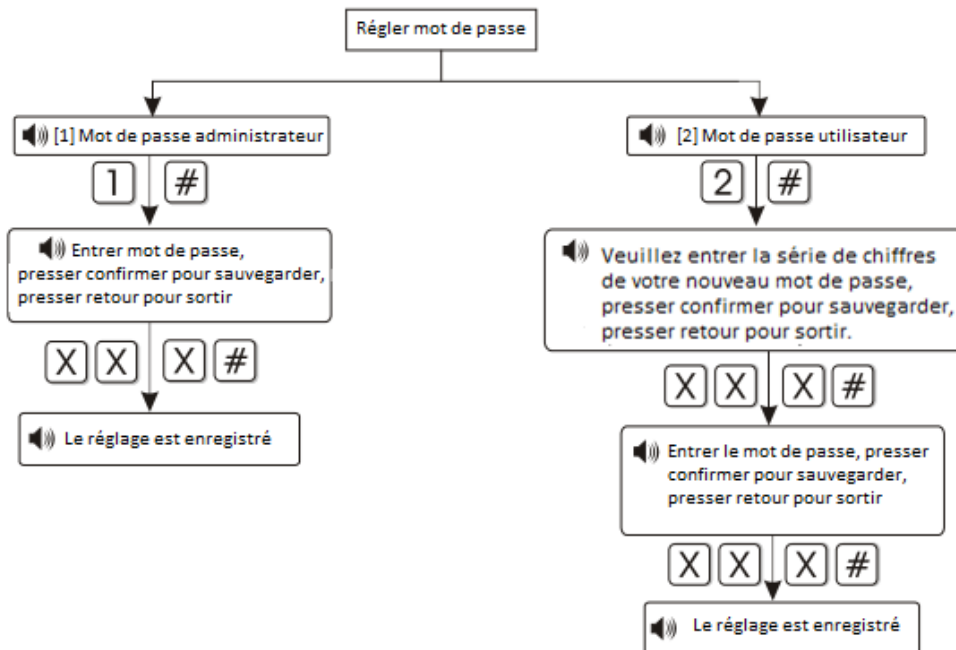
Régler mot de passe

[1] Mot de passe administrateur

1 #

Entrer mot de passe, presser confirmer pour sauvegarder, presser retour pour sortir

X X X #

Le réglage est enregistré

[2] Mot de passe utilisateur

2 #

Veuillez entrer la série de chiffres de votre nouveau mot de passe, presser confirmer pour sauvegarder, presser retour pour sortir.

X X X #

Entrer le mot de passe, presser confirmer pour sauvegarder, presser retour pour sortir

X X X #

Le réglage est enregistré